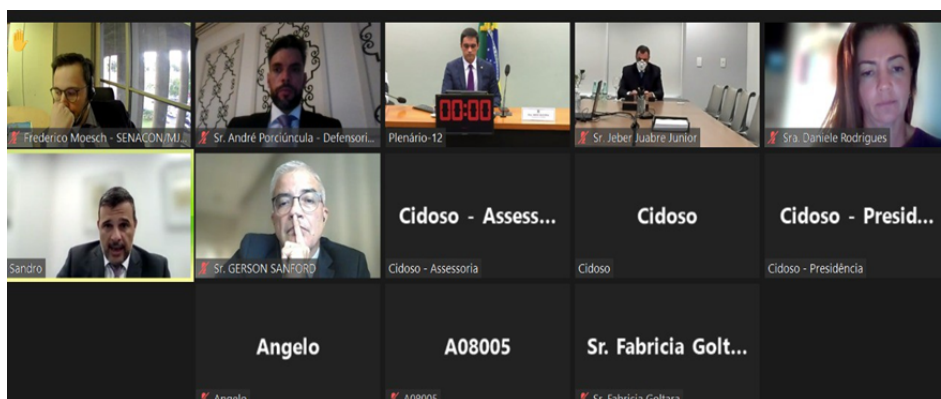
Frederico Moesch - SENACON/MJ...

Sr. André Porciúncula - Defensori...

00:00

Plenário-12

Sr. Jeber Juabre Junior

Sra. Daniele Rodrigues

Sandro

Sr. GERSON SANFORD

Cidoso - Assess...

Cidoso - Assessoria

Cidoso

Cidoso

Cidoso - Presid...

Cidoso - Presidência

Angelo

Angelo

A08005

A08005

Sr. Fabricia Golt...

Sr. Fabricia Goltara